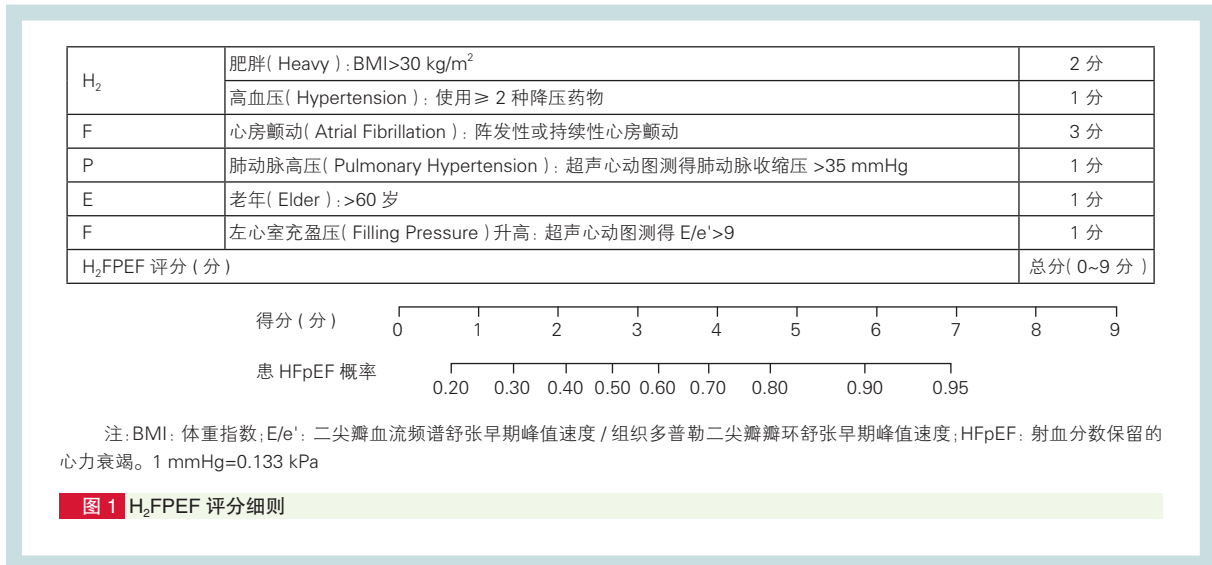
| $H_2$ | 肥胖( Heavy ):BMI>30 kg/m$^2$ | 2 分 |
|---|---|---|
| | 高血压( Hypertension ):使用≥ 2 种降压药物 | 1 分 |
| F | 心房颤动( Atrial Fibrillation ):阵发性或持续性心房颤动 | 3 分 |
| P | 肺动脉高压( Pulmonary Hypertension ):超声心动图测得肺动脉收缩压 >35 mmHg | 1 分 |
| E | 老年( Elder ):>60 岁 | 1 分 |
| F | 左心室充盈压( Filling Pressure )升高:超声心动图测得 E/e'>9 | 1 分 |
| $H_2$FPEF 评分 ( 分 ) | | 总分( 0~9 分 ) |

得分 ( 分 ) 0 1 2 3 4 5 6 7 8 9

患 HFpEF 概率 0.20 0.30 0.40 0.50 0.60 0.70 0.80 0.90 0.95

注:BMI:体重指数;E/e':二尖瓣血流频谱舒张早期峰值速度 / 组织多普勒二尖瓣瓣环舒张早期峰值速度;HFpEF:射血分数保留的心力衰竭。1 mmHg=0.133 kPa

图 1 $H_2$FPEF 评分细则